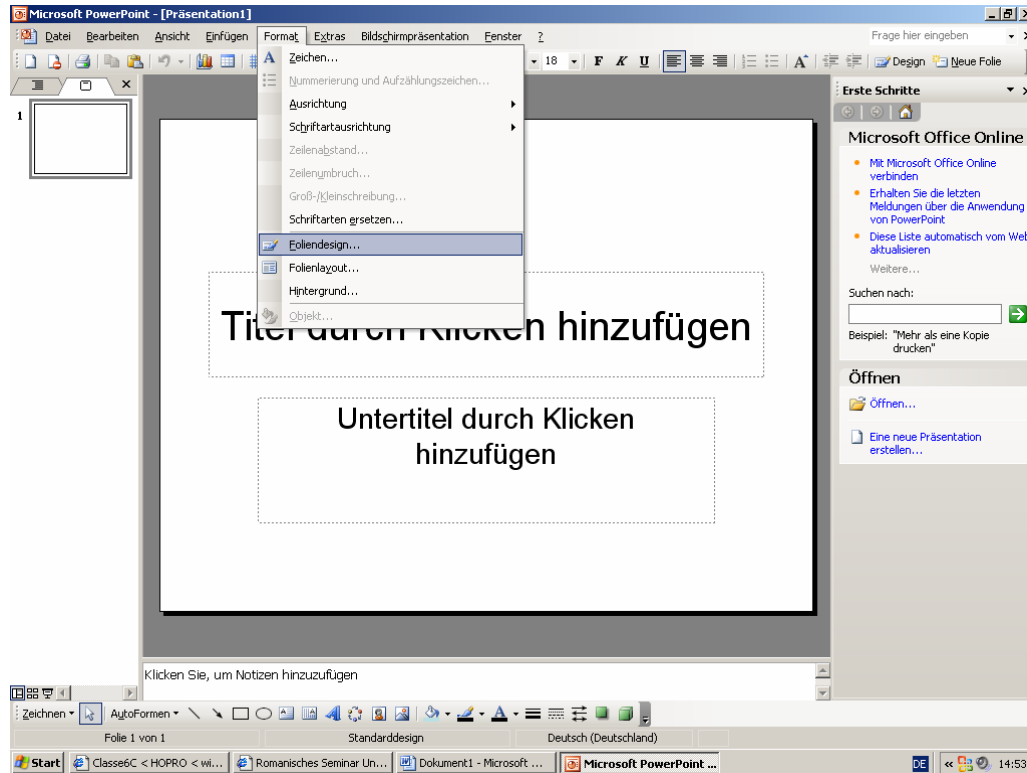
Microsoft PowerPoint - [Präsentation1]

Datei Bearbeiten Ansicht Einfügen Format Extras Bildschirmpräsentation Fenster ?

Frage hier eingeben

18 F K U

Design Neue Folie

Zeichen...
Nummerierung und Aufzählungszeichen...
Ausrichtung
Schriftartausrichtung
Zeilenabstand...
Zeilenumbruch...
Groß-/Kleinschreibung...
Schriftarten ersetzen...
Foliendesign...
Folienlayout...
Hintergrund...
Objekt...

1

Titel durch Klicken hinzufügen

Untertitel durch Klicken hinzufügen

Klicken Sie, um Notizen hinzuzufügen

Erste Schritte

Microsoft Office Online

Mit Microsoft Office Online verbinden

Erhalten Sie die letzten Meldungen über die Anwendung von PowerPoint

Diese Liste automatisch vom Web aktualisieren

Weitere...

Suchen nach:

Beispiel: "Mehr als eine Kopie drucken"

Öffnen

Öffnen...

Eine neue Präsentation erstellen...

Zeichnen AutoFormen

Folie 1 von 1 Standarddesign Deutsch (Deutschland)

Start Classe6C < HOPRO < wi... Romanisches Seminar Un... Dokument1 - Microsoft ... Microsoft PowerPoint ...

DE 14:53